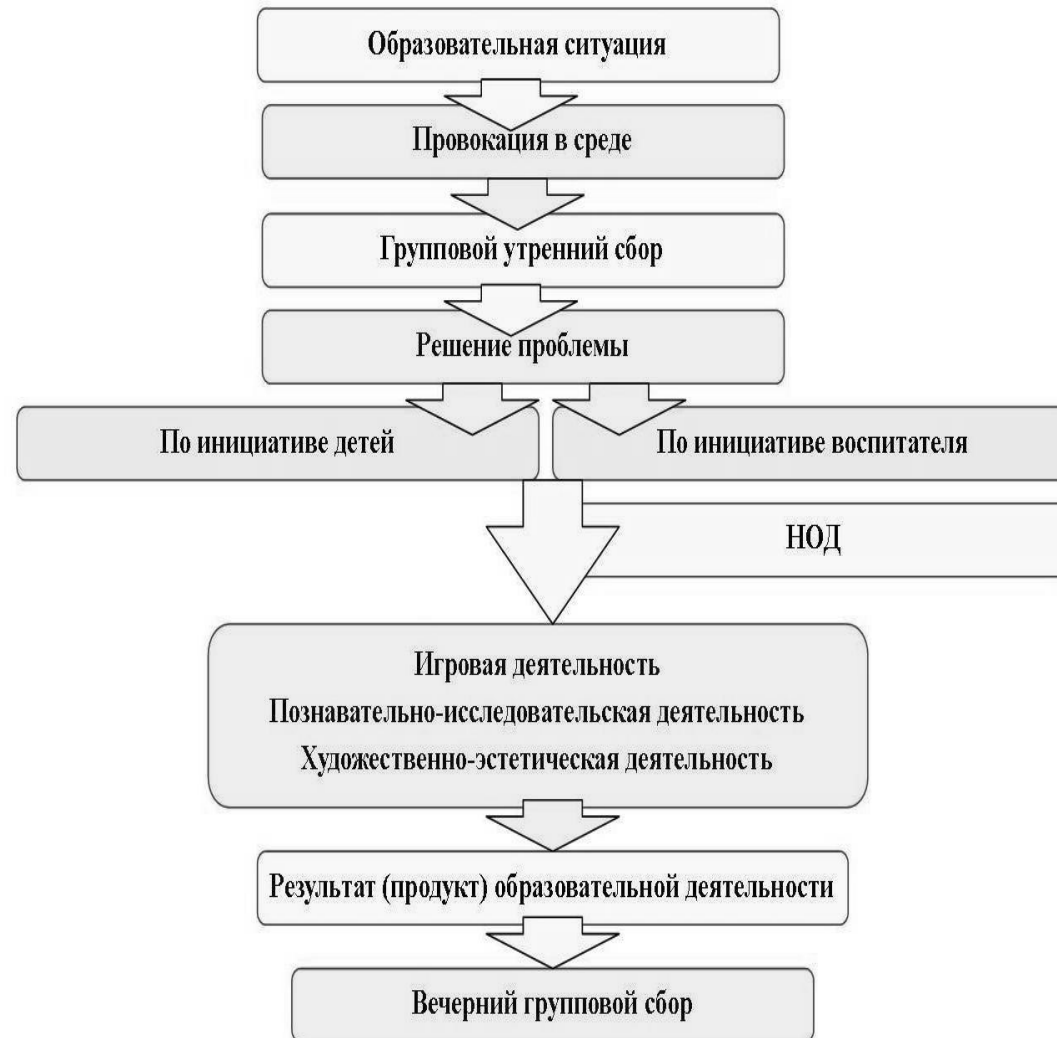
Образовательная ситуация

Провокация в среде

Групповой утренний сбор

Решение проблемы

По инициативе детей

По инициативе воспитателя

НОД

Игровая деятельность
Познавательно-исследовательская деятельность
Художественно-эстетическая деятельность

Результат (продукт) образовательной деятельности

Вечерний групповой сбор